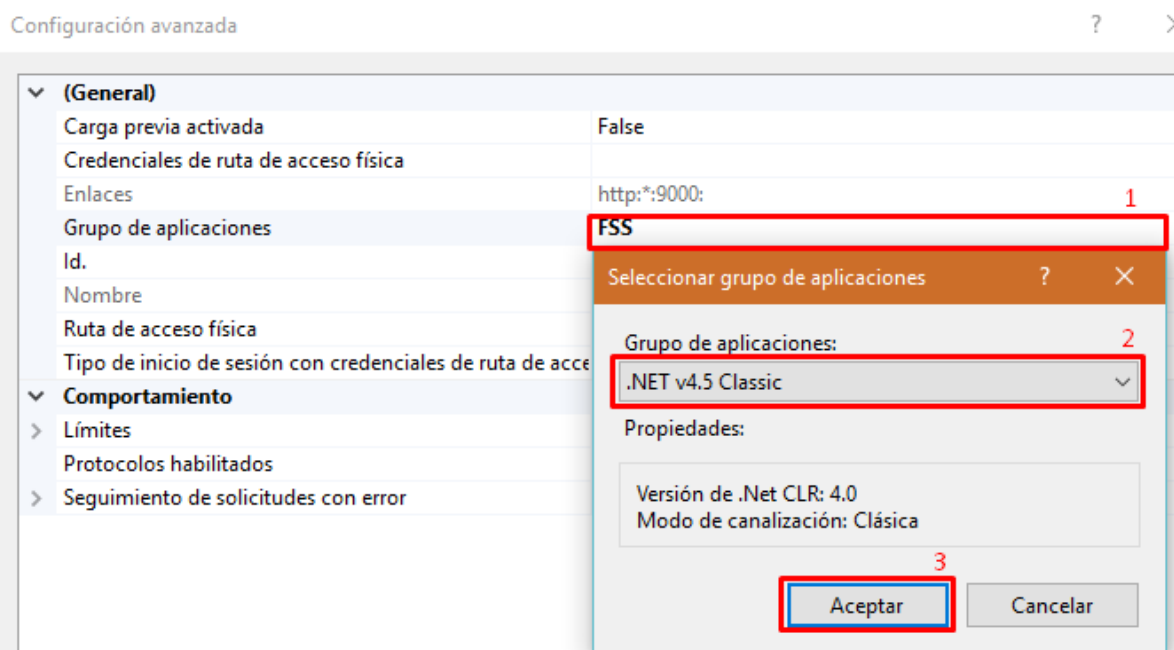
Configuración avanzada ? X

(General)
Carga previa activada False
Credenciales de ruta de acceso física
Enlaces http:*:9000:
Grupo de aplicaciones FSS
Id.
Nombre
Ruta de acceso física
Tipo de inicio de sesión con credenciales de ruta de acce
Comportamiento
Límites
Protocolos habilitados
Seguimiento de solicitudes con error

1

Seleccionar grupo de aplicaciones ? X

Grupo de aplicaciones:
2
.NET v4.5 Classic
Propiedades:
Versión de .Net CLR: 4.0
Modo de canalización: Clásica
3
Aceptar
Cancelar